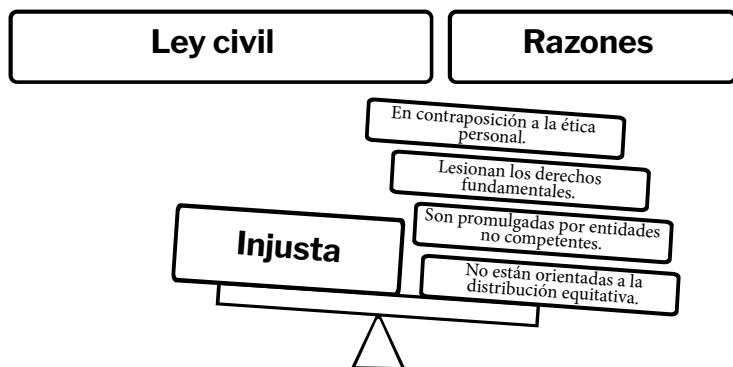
Ley civil

Razones

En contraposición a la ética personal.

Lesionan los derechos fundamentales.

Injusta

Son promulgadas por entidades no competentes.

No están orientadas a la distribución equitativa.